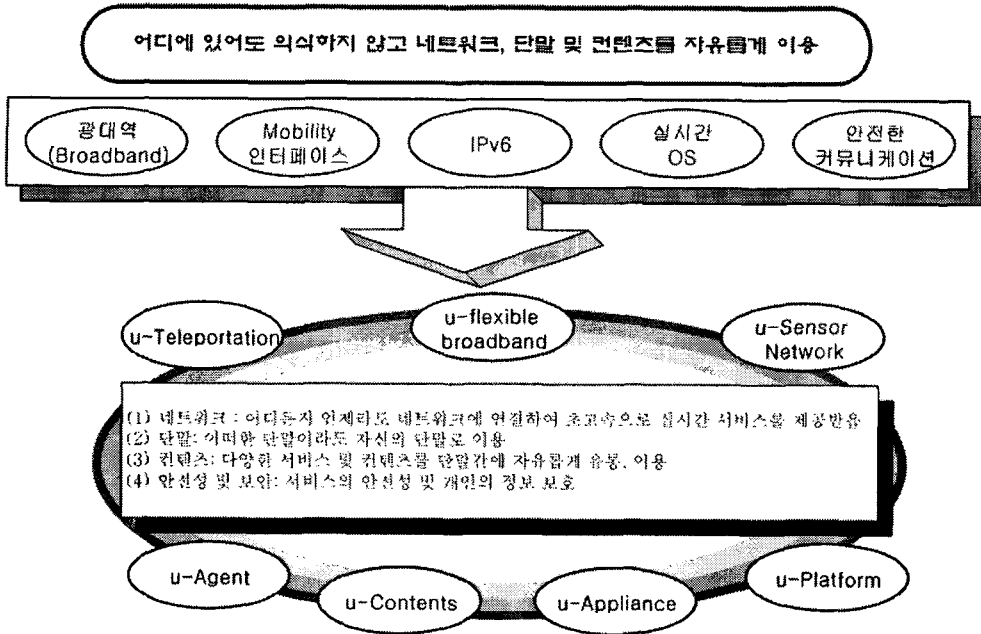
어디에 있어도 의식하지 않고 네트워크, 단말 및 컨텐츠를 자유롭게 이용

광대역 (Broadband)

Mobility 인터페이스

IPv6

실시간 OS

안전한 커뮤니케이션

u-Teleportation

u-flexible broadband

u-Sensor Network

(1) 네트워크 : 어디든지 언제라도 네트워크에 연결하여 초고속으로 실시간 서비스를 제공받음
(2) 단말: 어떠한 단말이라도 자신의 단말로 이용
(3) 컨텐츠: 다양한 서비스 및 컨텐츠를 단말간에 자유롭게 유통, 이용
(4) 안전성 및 보안: 서비스의 안전성 및 개인의 정보 보호

u-Agent

u-Contents

u-Appliance

u-Platform